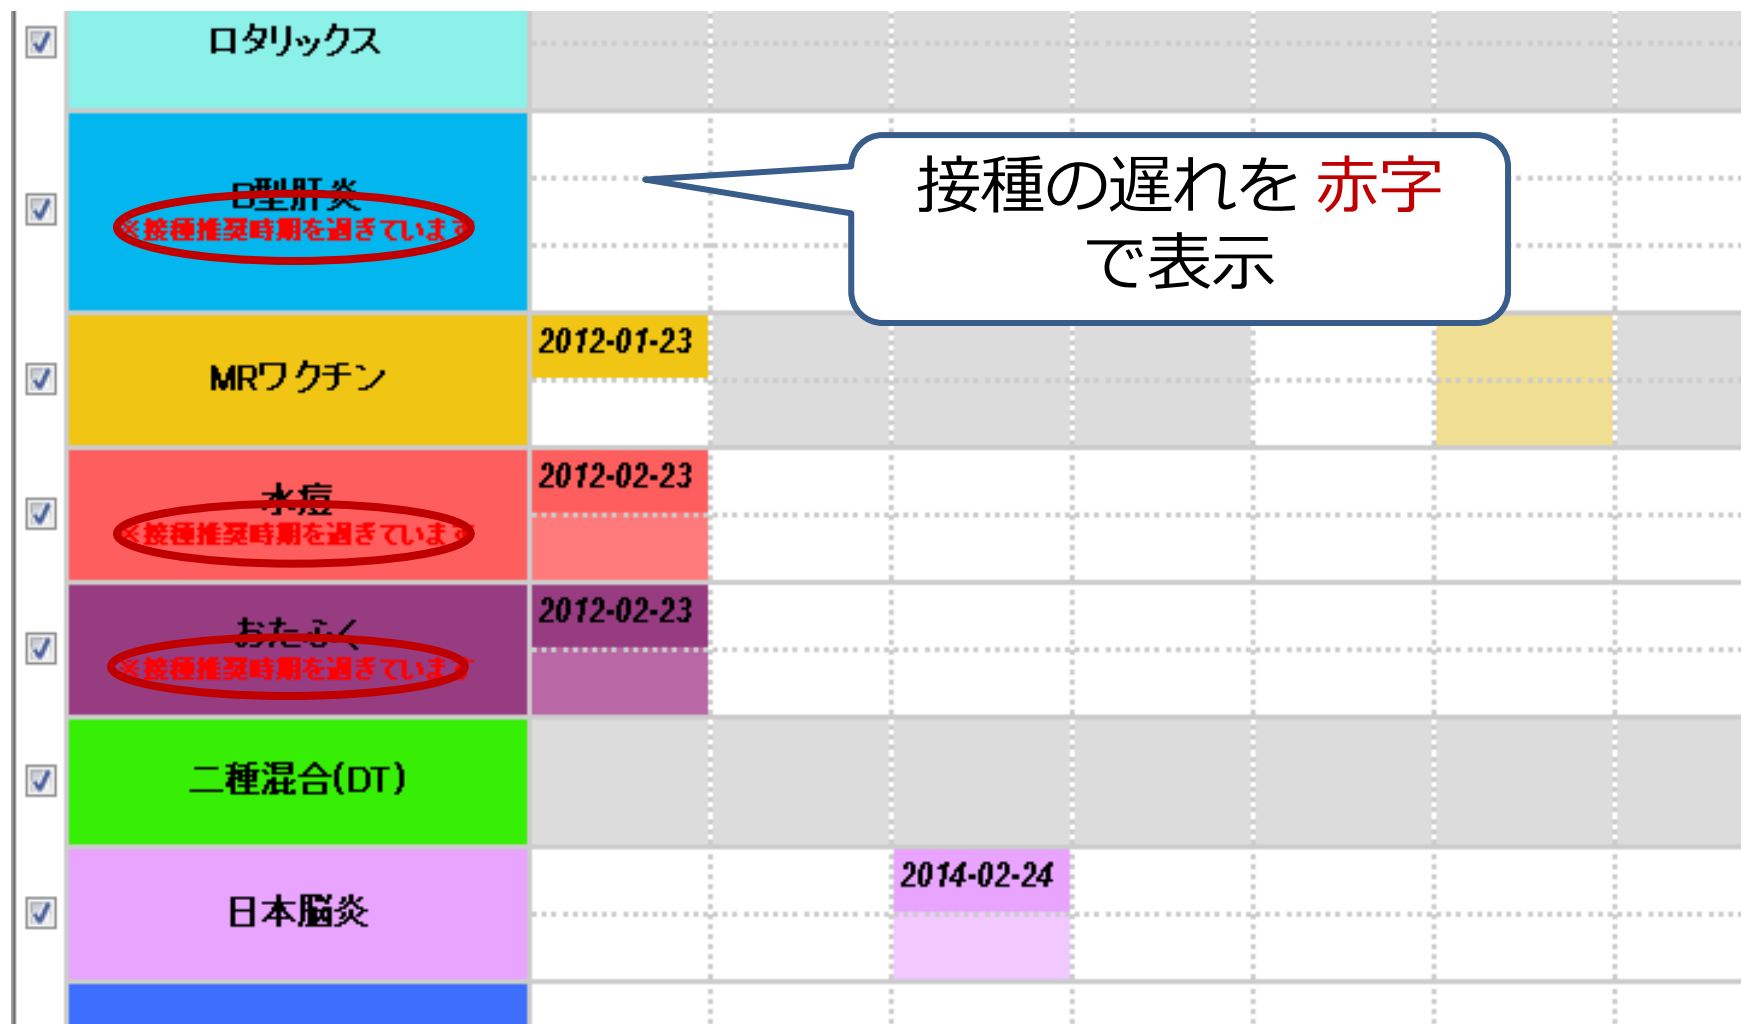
ロタリックス

B型肝炎
※接種推奨時期を過ぎています

接種の遅れを 赤字 で表示

MRワクチン
2012-01-23

水痘
※接種推奨時期を過ぎています
2012-02-23

おたふく
※接種推奨時期を過ぎています
2012-02-23

二種混合(DT)

日本脳炎
2014-02-24